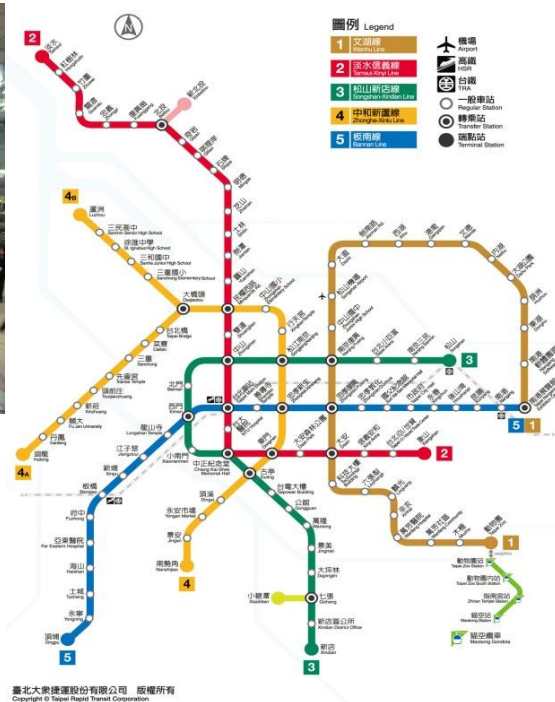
N

圖例 Legend
1 文湖線 Wenhu Line
2 淡水信義線 Tamsui-Xinyi Line
3 松山新店線 Songshan-Xindian Line
4 中和新蘆線 Zhonghe-Xinlu Line
5 板南線 Bannan Line

機場 Airport
高鐵 HSR
台鐵 TRA
一般車站 Regular Station
轉乘站 Transfer Station
端點站 Terminal Station

2
淡水
紅樹林
竹圍
關渡
忠義
復興崗
北投
新北投
奇岩
唭哩岸
石牌
明德
芝山
士林
劍潭
圓山
民權西路
雙連
中山
台北車站
台大醫院
中正紀念堂
東門
大安森林公園
大安
信義安和
台北101/世貿
象山

4B
蘆洲
三民高中
徐匯中學
三和國中
三重國小
大橋頭
台北橋
菜寮
三重
先嗇宮
頭前庄
新莊
輔大
丹鳳
迴龍
4A

中山國小
行天宮
松江南京
忠孝新生
古亭
頂溪
永安市場
景安
南勢角
4

1
動物園
木柵
萬芳社區
萬芳醫院
辛亥
麟光
六張犁
科技大樓
大安
忠孝復興
南京復興
中山國中
松山機場
大直
劍南路
西湖
港墘
文德
內湖
大湖公園
葫洲
東湖
南港軟體園區
南港展覽館
1

3
松山
南京三民
台北小巨蛋
北門
西門
小南門
中正紀念堂
古亭
台電大樓
公館
萬隆
景美
大坪林
七張
小碧潭
新店區公所
新店
3

5
頂埔
永寧
土城
海山
亞東醫院
府中
板橋
新埔
江子翠
龍山寺
西門
台北車站
善導寺
忠孝新生
忠孝復興
忠孝敦化
國父紀念館
市政府
永春
後山埤
昆陽
南港
南港展覽館
5

Maokong Gondola
動物園站
動物園內站
指南宮站
貓空站
貓空纜車

臺北大眾捷運股份有限公司 版權所有
Copyright © Taipei Rapid Transit Corporation